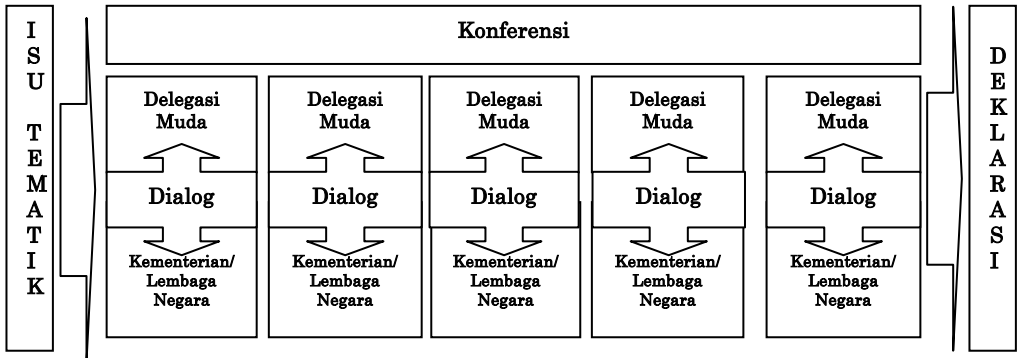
ISU TEMATIK

Konferensi

Delegasi Muda

Dialog

Kementerian/ Lembaga Negara

Delegasi Muda

Dialog

Kementerian/ Lembaga Negara

Delegasi Muda

Dialog

Kementerian/ Lembaga Negara

Delegasi Muda

Dialog

Kementerian/ Lembaga Negara

Delegasi Muda

Dialog

Kementerian/ Lembaga Negara

DEKLARASI